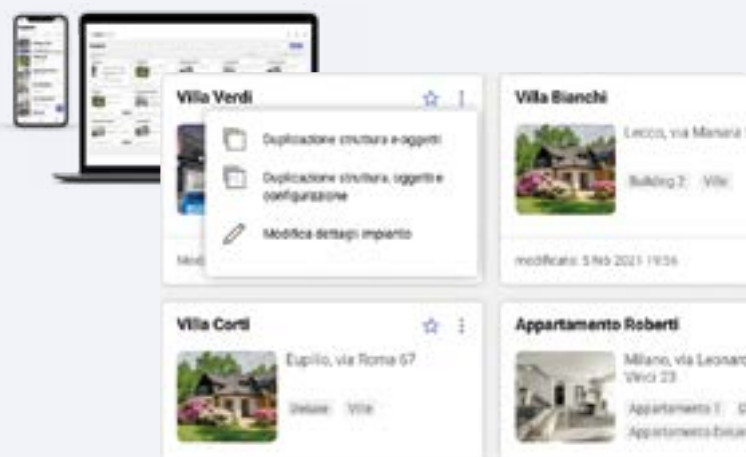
Villa Verdi

Duplicazione struttura e oggetti

Duplicazione struttura, oggetti e configurazione

Modifica dettagli impianto

Mod

Villa Bianchi

Lecco, via Manara

Building 2 Ville

modificato: 5 Feb 2021 19:56

Villa Corti

Eupilio, via Roma 67

Deluxe Ville

Appartamento Roberti

Milano, via Leonardo da Vinci 23

Appartamento 1

Appartamento Deluxe